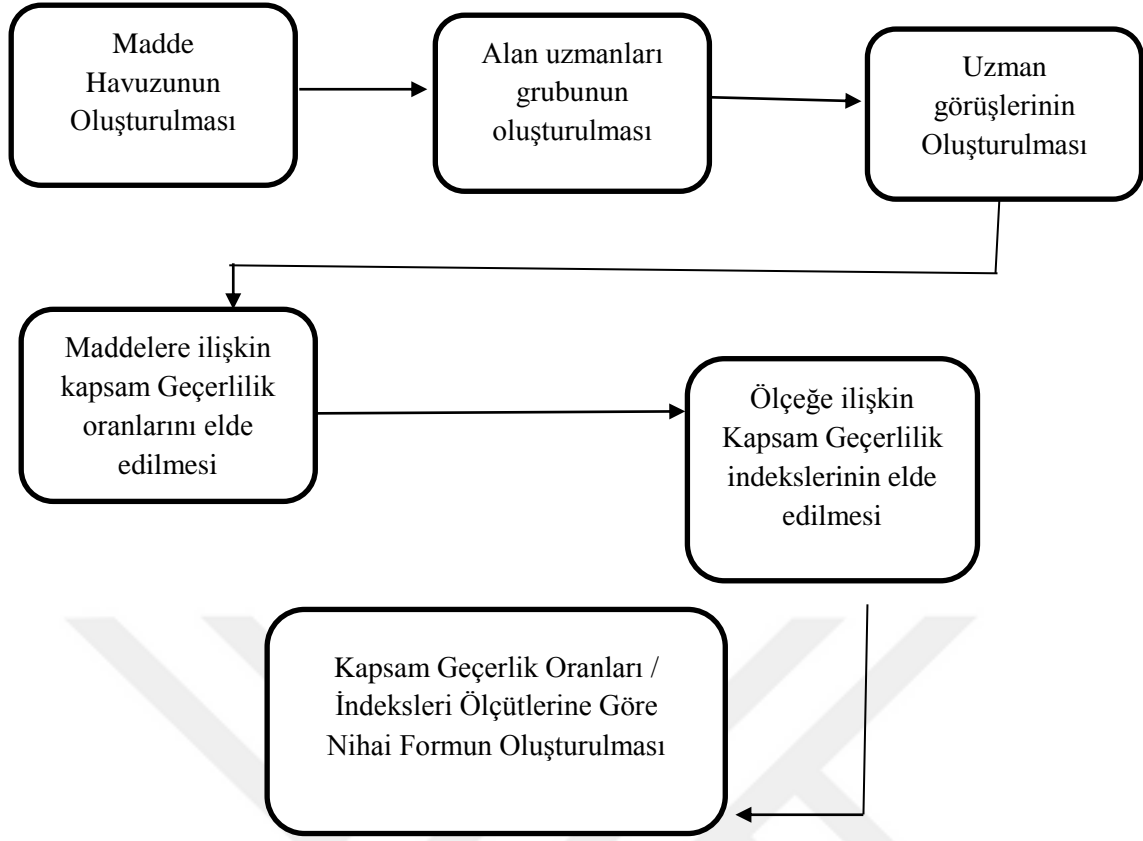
Madde Havuzunun Oluşturulması

Alan uzmanları grubunun oluşturulması

Uzman görüşlerinin Oluşturulması

Maddelere ilişkin kapsam Geçerlilik oranlarını elde edilmesi

Ölçeğe ilişkin Kapsam Geçerlilik indekslerinin elde edilmesi

Kapsam Geçerlik Oranları / İndeksleri Ölçütlerine Göre Nihai Formun Oluşturulması